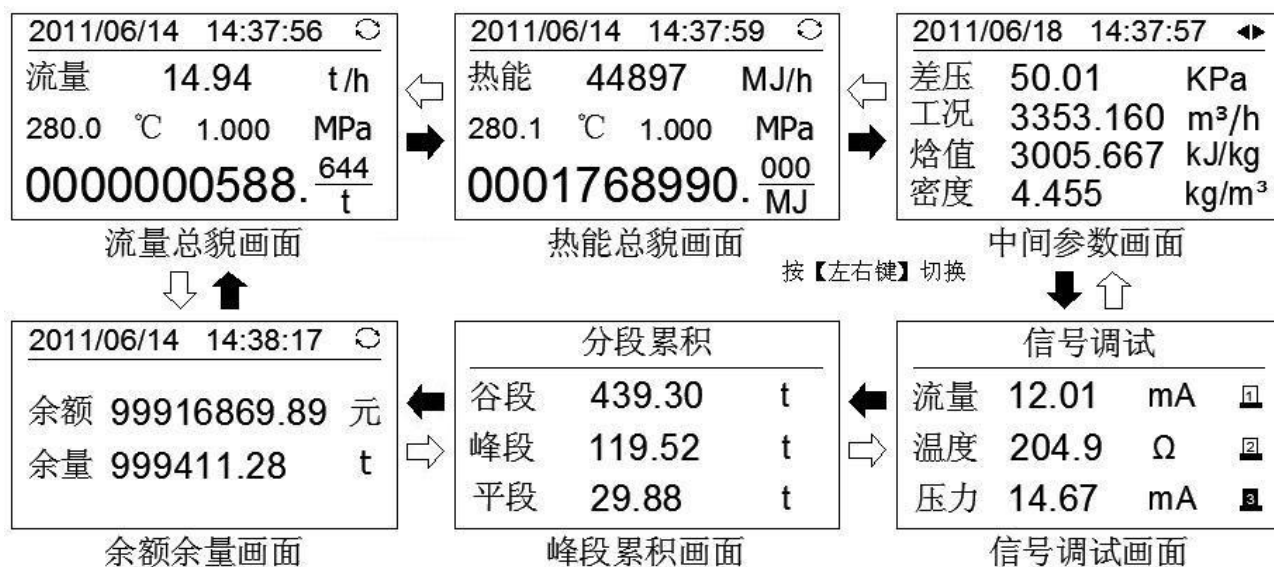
2011/06/14 14:37:56

流量 14.94 t/h

280.0 ℃ 1.000 MPa

0000000588. $\frac{644}{t}$

流量总貌画面

2011/06/14 14:37:59

热能 44897 MJ/h

280.1 ℃ 1.000 MPa

0001768990. $\frac{000}{MJ}$

热能总貌画面

2011/06/18 14:37:57

差压 50.01 KPa

工况 3353.160 m³/h

焓值 3005.667 kJ/kg

密度 4.455 kg/m³

中间参数画面

按【左右键】切换

2011/06/14 14:38:17

余额 99916869.89 元

余量 999411.28 t

余额余量画面

分段累积

谷段 439.30 t

峰段 119.52 t

平段 29.88 t

峰段累积画面

信号调试

流量 12.01 mA 1

温度 204.9 Ω 2

压力 14.67 mA 3

信号调试画面